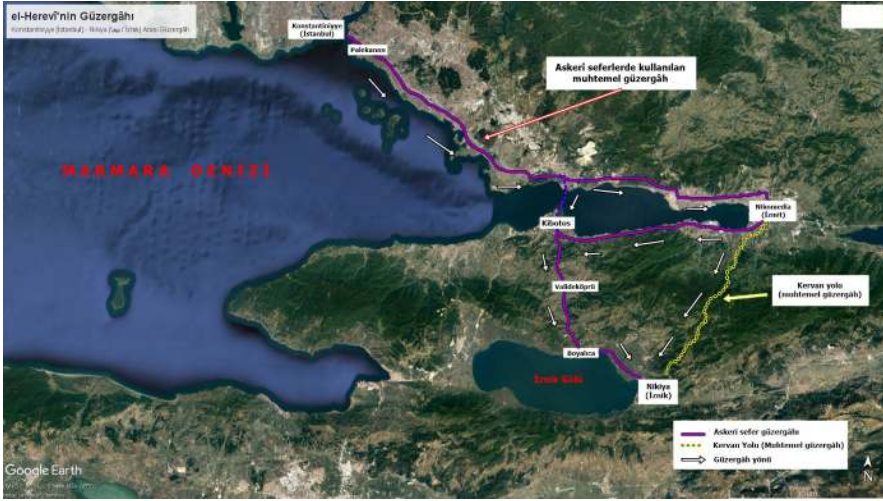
el-Herevî'nin Güzergâhı

Konstantiniyye (İstanbul) - Nikiya (İznik) Arası Güzergâh

Konstantiniyye (İstanbul)

Pelekanon

Askeri seferlerde kullanılan muhtemel güzergâh

MARMARA DENİZİ

Kibotos

Nikomedia (İzmit)

Valideköprü

Kervan yolu (muhtemel güzergâh)

Boyalıca

İznik Gölü

Nikiya (İznik)

Askeri sefer güzergâhı

Kervan Yolu (Muhtemel güzergâh)

Güzergâh yönü

Google Earth

N